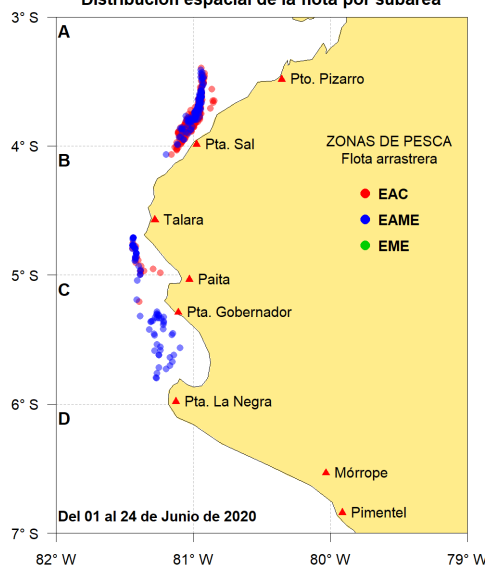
Distribución espacial de la flota por subárea

3° S
4° S
5° S
6° S
7° S

A
B
C
D

Pto. Pizarro
Pta. Sal
Talara
Paita
Pta. Gobernador
Pta. La Negra
Mórrope
Pimentel

ZONAS DE PESCA
Flota arrastrera
EAC
EAME
EME

Del 01 al 24 de Junio de 2020

82° W
81° W
80° W
79° W